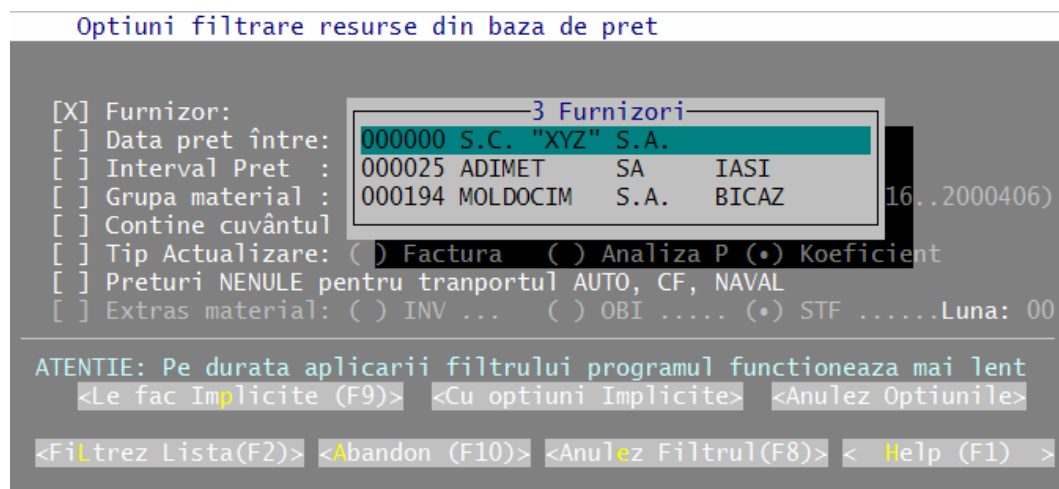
Optiuni filtrare resurse din baza de pret

[X] Furnizor:
[ ] Data pret între:
[ ] Interval Pret :
[ ] Grupa material :
[ ] Contine cuvântul
[ ] Tip Actualizare: ( ) Factura ( ) Analiza P (•) Koeficient
[ ] Preturi NENULE pentru tranportul AUTO, CF, NAVAL
[ ] Extras material: ( ) INV ... ( ) OBI ..... (•) STF ......Luna: 00

3 Furnizori
000000 S.C. "XYZ" S.A.
000025 ADIMET SA IASI
000194 MOLDOCIM S.A. BICAZ

16..2000406)

ATENTIE: Pe durata aplicarii filtrului programul functioneaza mai lent
<Le fac Implicite (F9)> <Cu optiuni Implicite> <Anulez Optiunile>

<FiLtrez Lista(F2)> <Abandon (F10)> <Anulez Filtrul(F8)> < Help (F1) >